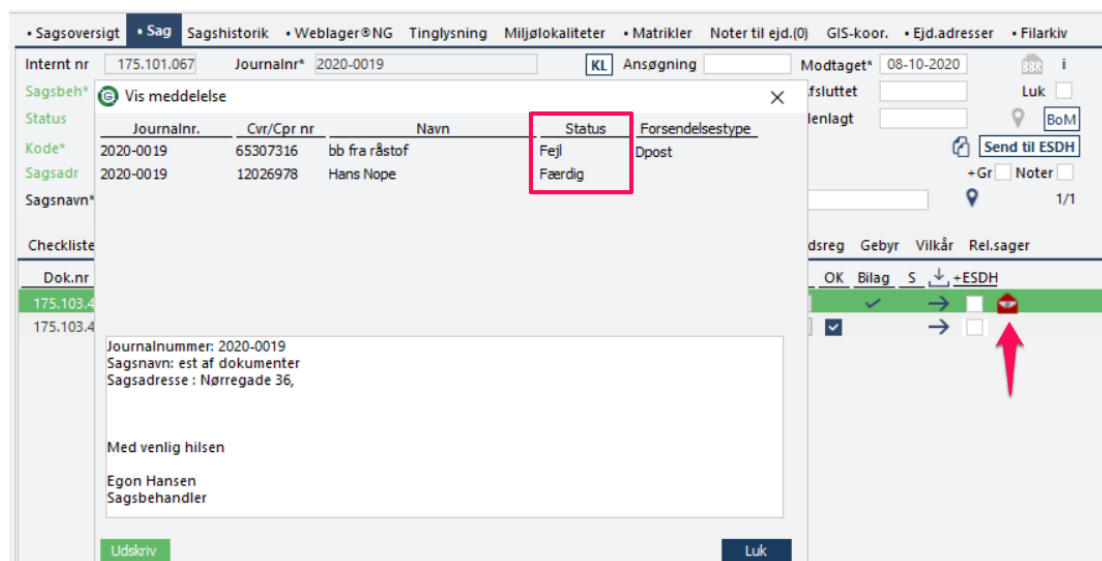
• Sagsoversigt • Sag Sagshistorik • Weblager®NG Tinglysning Miljølokaliteter • Matrikler Noter til ejd.(0) GIS-koor. • Ejd.adresser • Filarkiv

Internt nr 175.101.067 Journalnr* 2020-0019 KL Ansøgning Modtaget* 08-10-2020 BBR i

Sagsbeh* fsluttet Luk

Status lenlagt BoM

Kode* Send til ESDH

Sagsadr +Gr Noter

Sagsnavn* 1/1

Checkliste dsreg Gebyr Vilkår Rel.sager

Dok.nr OK Bilag S +ESDH

175.103.4

175.103.4

Vis meddelelse

| Journalnr. | Cvr/Cpr nr | Navn | Status | Forsendelsestype |
|---|---|---|---|---|
| 2020-0019 | 65307316 | bb fra råstof | Fejl | Dpost |
| 2020-0019 | 12026978 | Hans Nope | Færdig | |

Journalnummer: 2020-0019
Sagsnavn: est af dokumenter
Sagsadresse : Nørregade 36,

Med venlig hilsen

Egon Hansen
Sagsbehandler

Udskriv

Luk